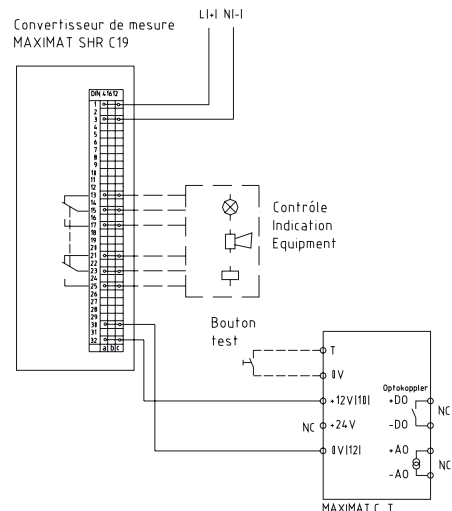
Convertisseur de mesure
MAXIMAT SHR C19

L1+ N-

DIN 41612
1
2
3
4
5
6
7
8
9
10
11
12
13
14
15
16
17
18
19
20
21
22
23
24
25
26
27
28
29
30
31
32
a b c

Contrôle
Indication
Equipment

Bouton
test

T
0V
+12V(10)
NC +24V
0V(12)
Optokoppler
+DO
-DO
NC
+AO
-AO
NC

MAXIMAT C T